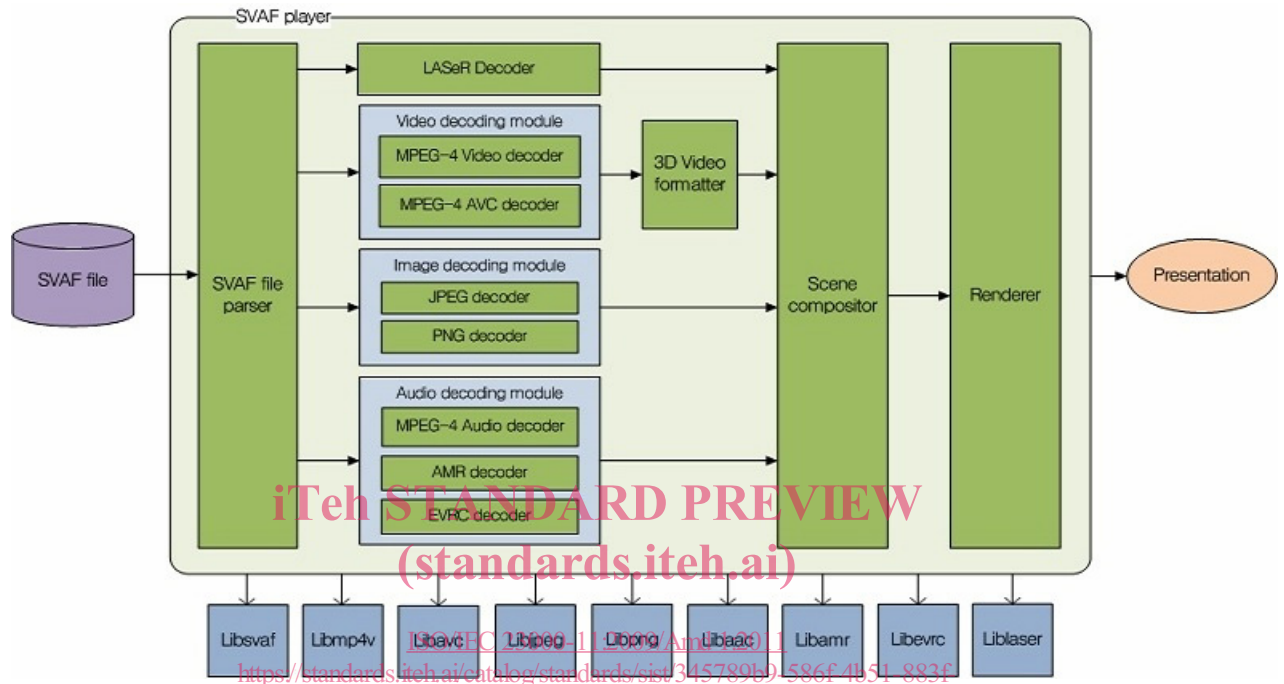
SVAF player

SVAF file

SVAF file parser

LASeR Decoder

Video decoding module

MPEG-4 Video decoder

MPEG-4 AVC decoder

3D Video formatter

Image decoding module

JPEG decoder

PNG decoder

Audio decoding module

MPEG-4 Audio decoder

AMR decoder

EVRC decoder

Scene compositor

Renderer

Presentation

Libsvaf

Libmp4v

Libavc

Libjpeg

Libpng

Libaac

Libamr

Libevrc

Liblaser

iTeh STANDARD PREVIEW
(standards.iteh.ai)

ISO/IEC 23000-11:2009/Amd 1:2011
https://standards.iteh.ai/catalog/standards/sist/345789b9-586f-4b51-883f